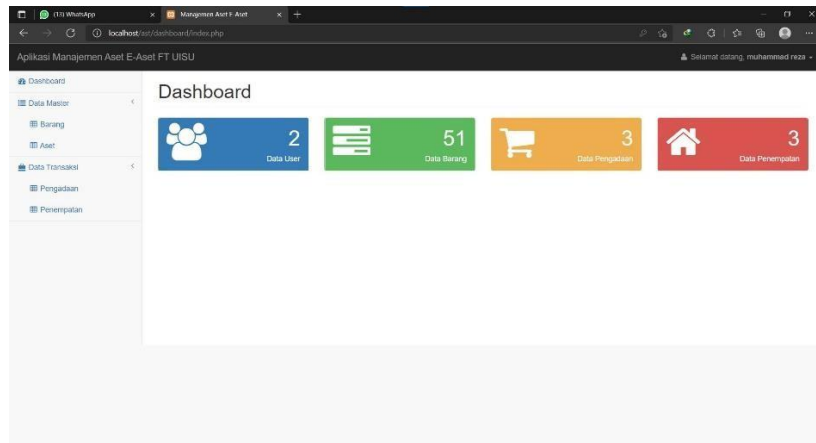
(13) WhatsApp
Manajemen Aset E-Aset
localhost/ast/dashboard/index.php

Aplikasi Manajemen Aset E-Aset FT UISU
Selamat datang, muhammad reza

Dashboard
Data Master
Barang
Aset
Data Transaksi
Pengadaan
Penempatan

Dashboard

2
Data User

51
Data Barang

3
Data Pengadaan

3
Data Penempatan